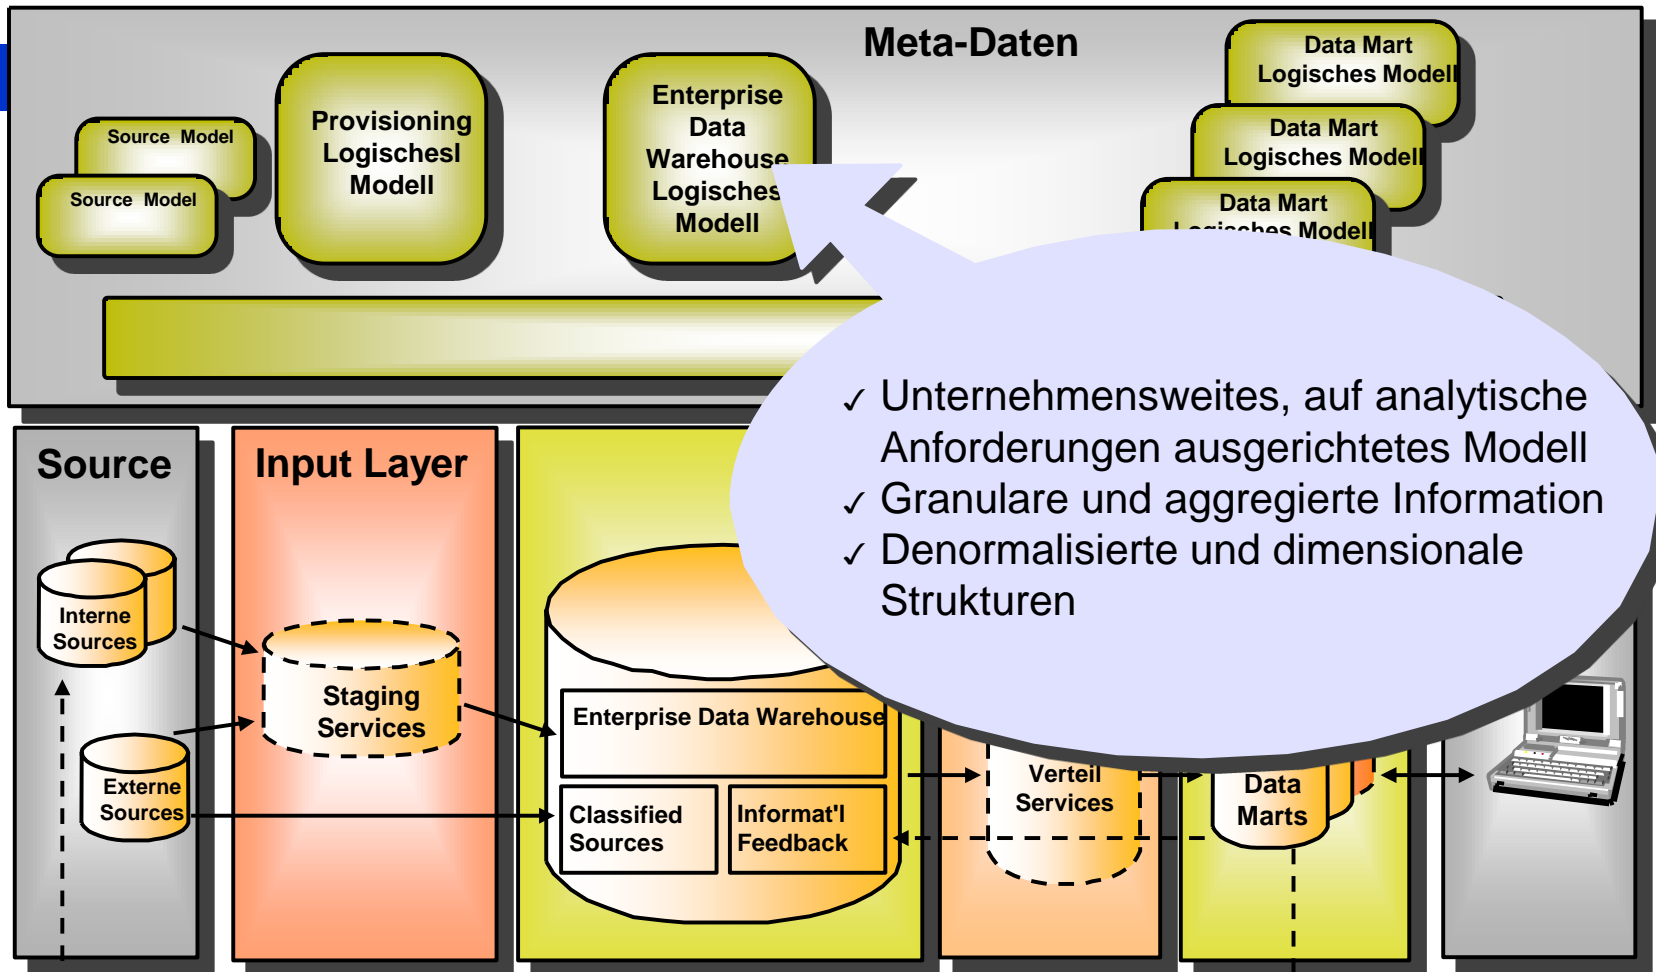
Meta-Daten

Source Model

Source Model

Provisioning Logischesl Modell

Enterprise Data Warehouse Logisches Modell

Data Mart Logisches Modell

Data Mart Logisches Modell

Data Mart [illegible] Modell

✓ Unternehmensweites, auf analytische Anforderungen ausgerichtetes Modell
✓ Granulare und aggregierte Information
✓ Denormalisierte und dimensionale Strukturen

Source

Interne Sources

Externe Sources

Input Layer

Staging Services

Enterprise Data Warehouse

Classified Sources

Informat'l Feedback

Verteil Services

Data Marts